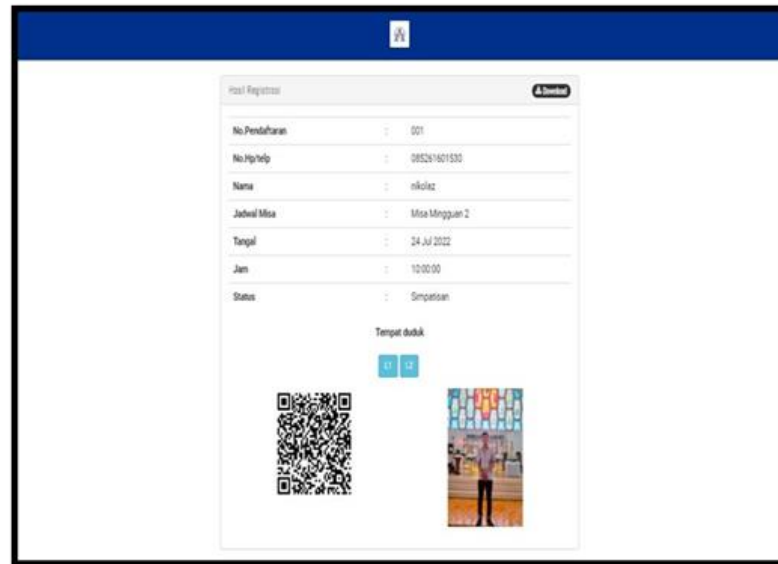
Hasil Registrasi

Download

| | | |
|---|---|---|
| No.Pendaftaran | : | 001 |
| No.Hp/telp | : | 085261601530 |
| Nama | : | nikolaz |
| Jadwal Misa | : | Misa Mingguan 2 |
| Tangal | : | 24 Jul 2022 |
| Jam | : | 10:00:00 |
| Status | : | Simpatisan |

Tempat duduk

L1 L2